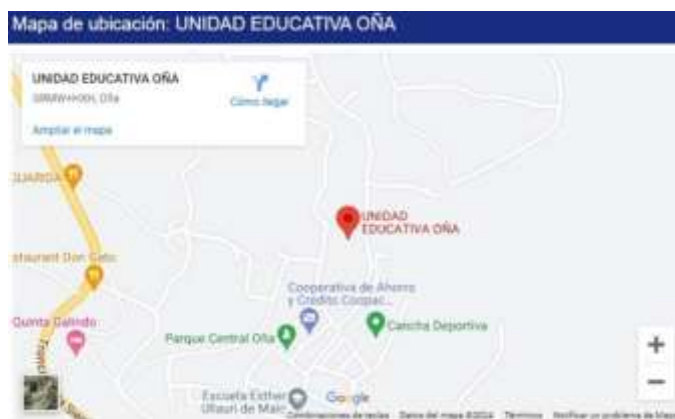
Mapa de ubicación: UNIDAD EDUCATIVA OÑA

UNIDAD EDUCATIVA OÑA
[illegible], Oña
Cómo llegar
Ampliar el mapa

UARGA

staurant Don Cato

Quinta Galindo

UNIDAD EDUCATIVA OÑA

Cooperativa de Ahorro y Crédito Coopac...

Parque Central Oña

Cancha Deportiva

Escuela Esther Ullauri de Maic

Google

Combinaciones de teclas  Datos del mapa ©2024  Términos  Notificar un problema de Maps

+
−